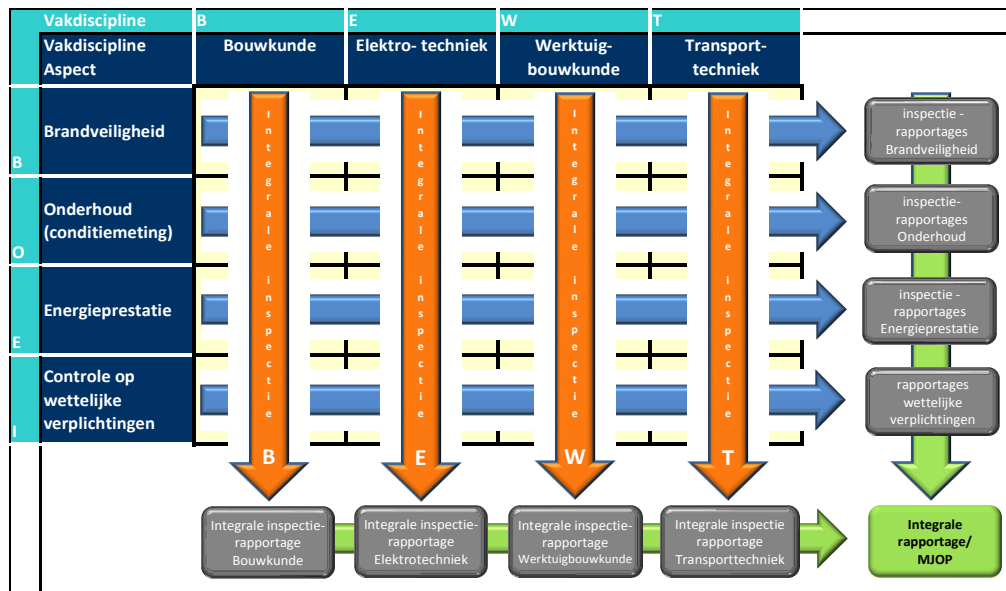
Vakdiscipline | B | E | W | T

Vakdiscipline Aspect | Bouwkunde | Elektro- techniek | Werktuig-bouwkunde | Transport-techniek

B Brandveiligheid

O Onderhoud (conditiemeting)

E Energieprestatie

I Controle op wettelijke verplichtingen

Integrale inspectie B

Integrale inspectie E

Integrale inspectie W

Integrale inspectie T

inspectie - rapportages Brandveiligheid

inspectie-rapportages Onderhoud

inspectie - rapportages Energieprestatie

rapportages wettelijke verplichtingen

Integrale inspectie-rapportage Bouwkunde

Integrale inspectie-rapportage Elektrotechniek

Integrale inspectie-rapportage Werktuigbouwkunde

Integrale inspectie rapportage Transporttechniek

Integrale rapportage/ MJOP